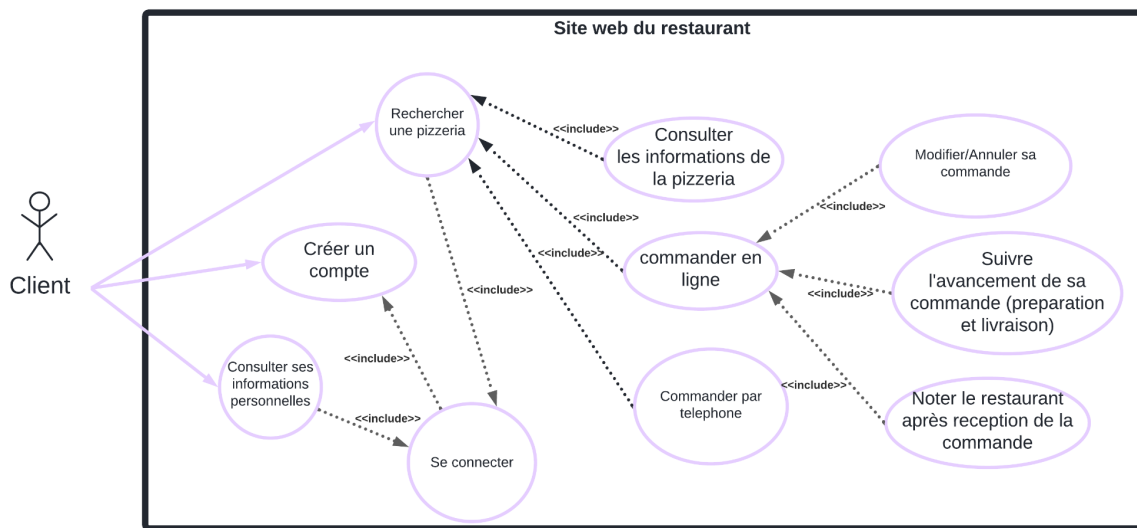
Site web du restaurant

Client

Rechercher une pizzeria

<<include>>

Consulter les informations de la pizzeria

<<include>>

<<include>>

Créer un compte

<<include>>

commander en ligne

Modifier/Annuler sa commande

<<include>>

Suivre l'avancement de sa commande (preparation et livraison)

<<include>>

<<include>>

Consulter ses informations personnelles

<<include>>

Commander par telephone

<<include>>

Noter le restaurant après reception de la commande

Se connecter